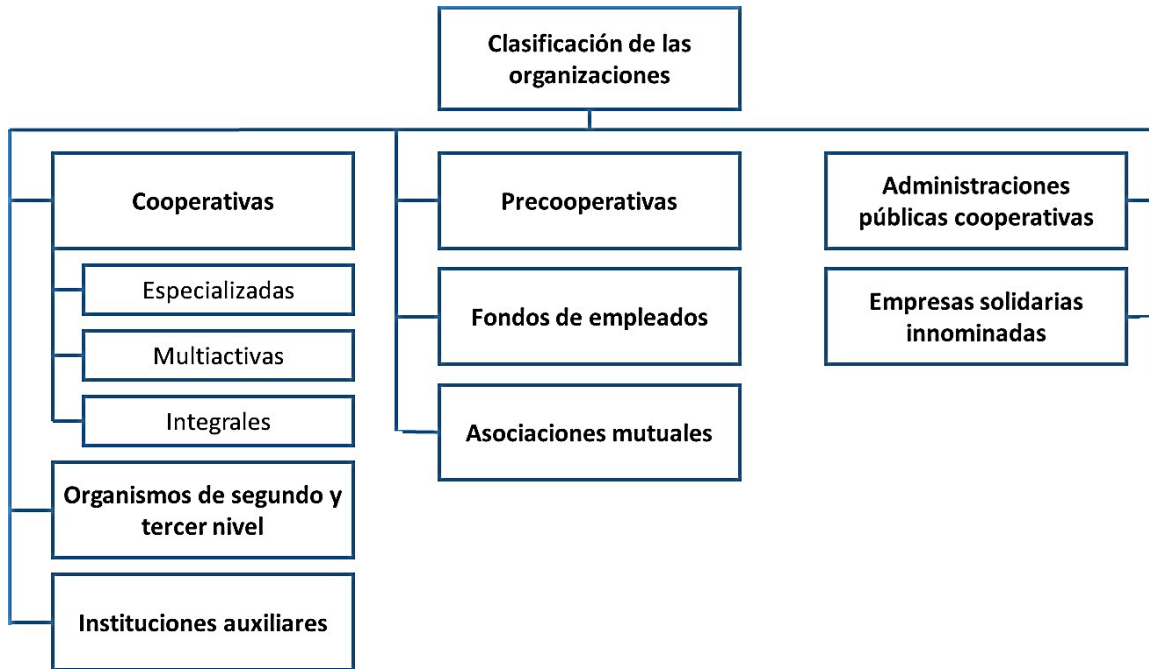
Clasificación de las organizaciones

Cooperativas

Especializadas

Multiactivas

Integrales

Organismos de segundo y tercer nivel

Instituciones auxiliares

Precooperativas

Fondos de empleados

Asociaciones mutuales

Administraciones públicas cooperativas

Empresas solidarias innominadas